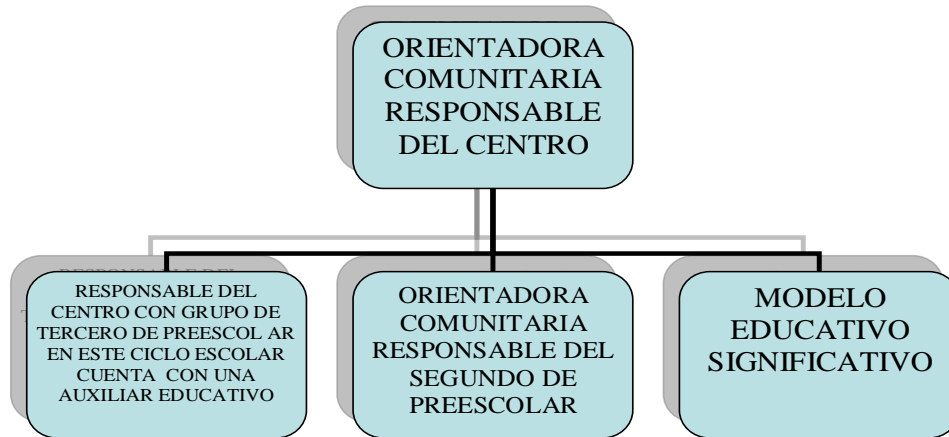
ORIENTADORA COMUNITARIA RESPONSABLE DEL CENTRO

RESPONSABLE DEL CENTRO CON GRUPO DE TERCERO DE PREESCOL AR EN ESTE CICLO ESCOLAR CUENTA CON UNA AUXILIAR EDUCATIVO

ORIENTADORA COMUNITARIA RESPONSABLE DEL SEGUNDO DE PREESCOLAR

MODELO EDUCATIVO SIGNIFICATIVO